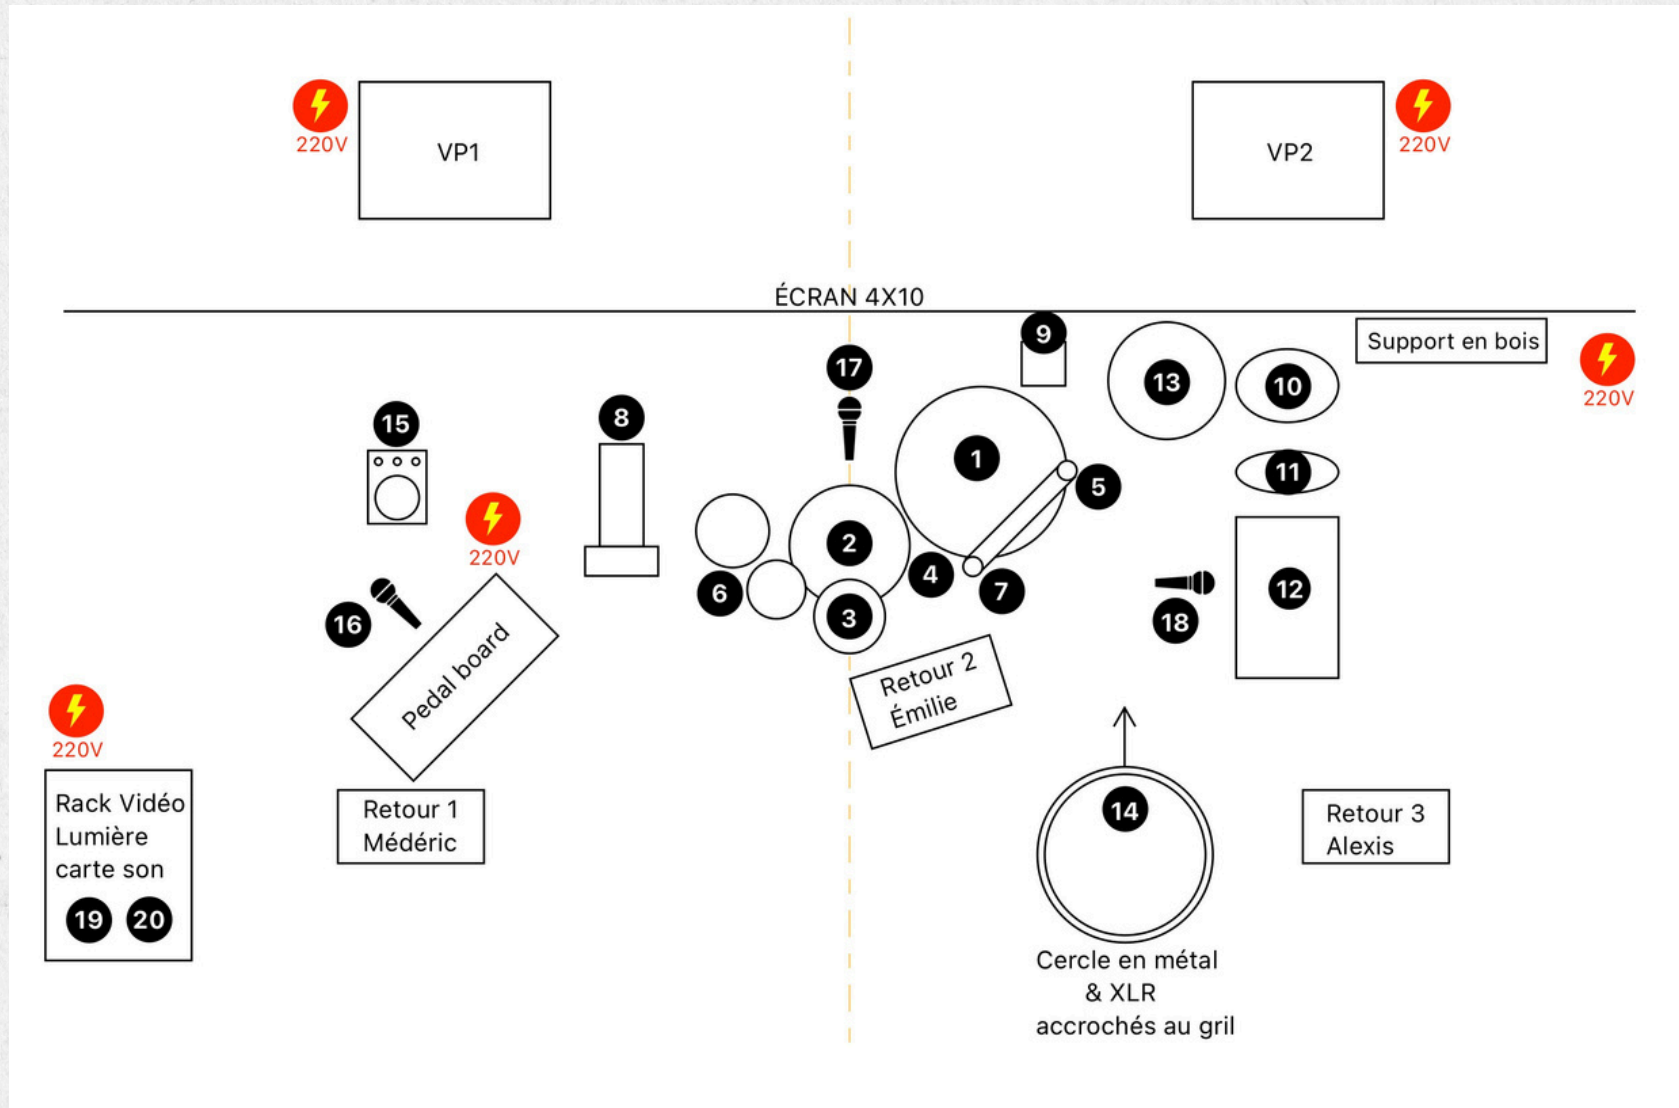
220V
VP1

VP2
220V

ÉCRAN 4X10

9
13
10
Support en bois
220V

17
15
8
1
5
11
220V
2
4
7
6
3
16
18
12
Pedal board
Retour 2 Émilie

220V

Rack Vidéo
Lumière
carte son
19 20

Retour 1
Médéric

14

Retour 3
Alexis

Cercle en métal
& XLR
accrochés au gril